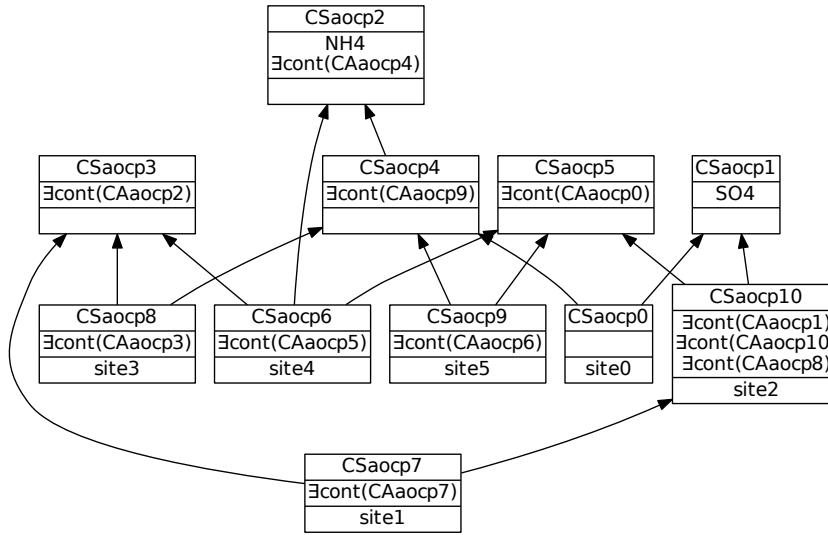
CSaocp2
NH4
∃cont(CAaocp4)

CSaocp3
∃cont(CAaocp2)

CSaocp4
∃cont(CAaocp9)

CSaocp5
∃cont(CAaocp0)

CSaocp1
SO4

CSaocp8
∃cont(CAaocp3)
site3

CSaocp6
∃cont(CAaocp5)
site4

CSaocp9
∃cont(CAaocp6)
site5

CSaocp0
site0

CSaocp10
∃cont(CAaocp1)
∃cont(CAaocp10
∃cont(CAaocp8)
site2

CSaocp7
∃cont(CAaocp7)
site1